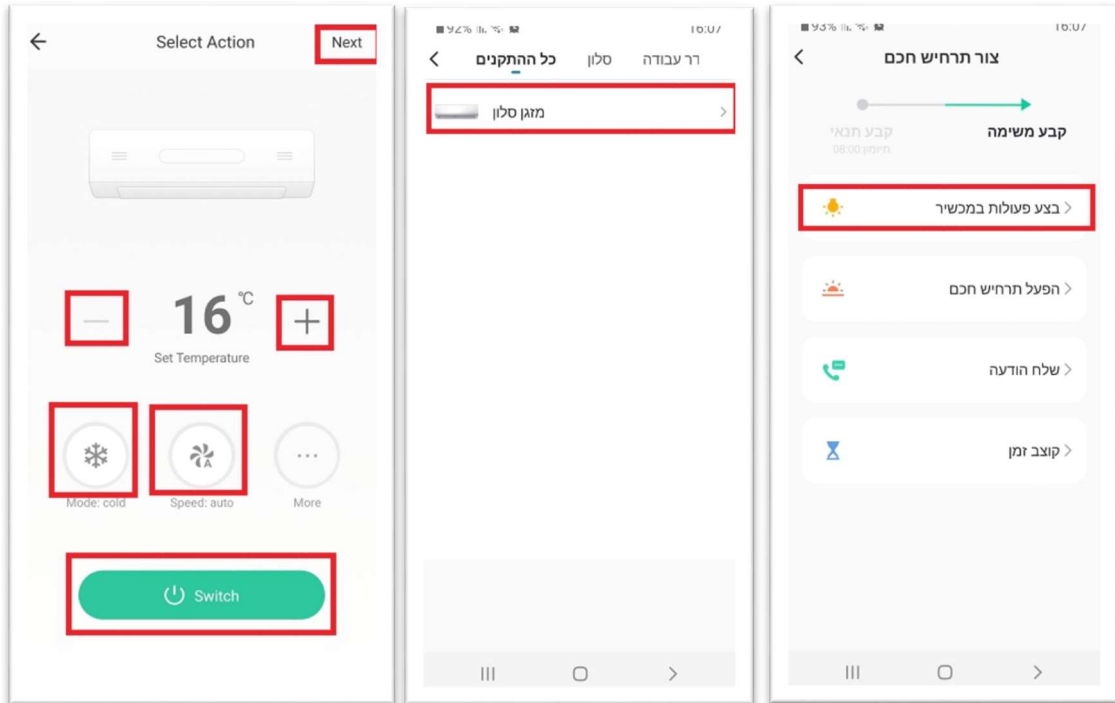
Select Action
Next

16 ℃
Set Temperature

Mode: cold
Speed: auto
More

Switch

92% 16:07
כל ההתקנים
סלון
רר עבודה
מזגן סלון

93% 16:07
צור תרחיש חכם
קבע משימה
קבע תנאי
תזמון 08:00
בצע פעולות במכשיר
הפעל תרחיש חכם
שלח הודעה
קוצב זמן